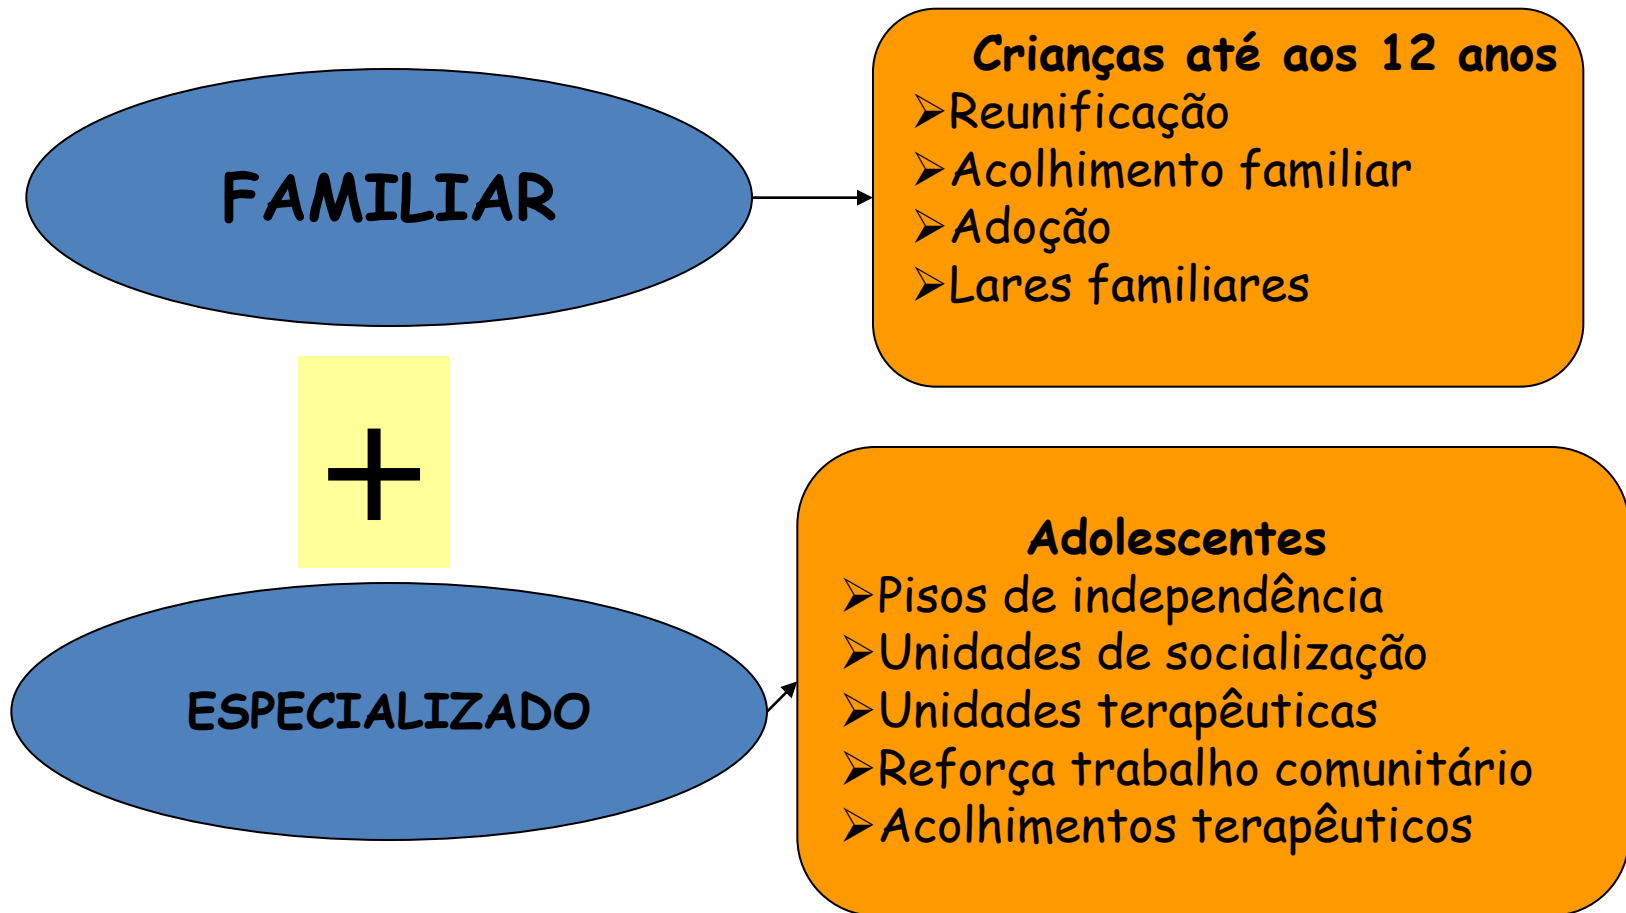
FAMILIAR

Crianças até aos 12 anos
➢Reunificação
➢Acolhimento familiar
➢Adoção
➢Lares familiares

+

ESPECIALIZADO

Adolescentes
➢Pisos de independência
➢Unidades de socialização
➢Unidades terapêuticas
➢Reforça trabalho comunitário
➢Acolhimentos terapêuticos